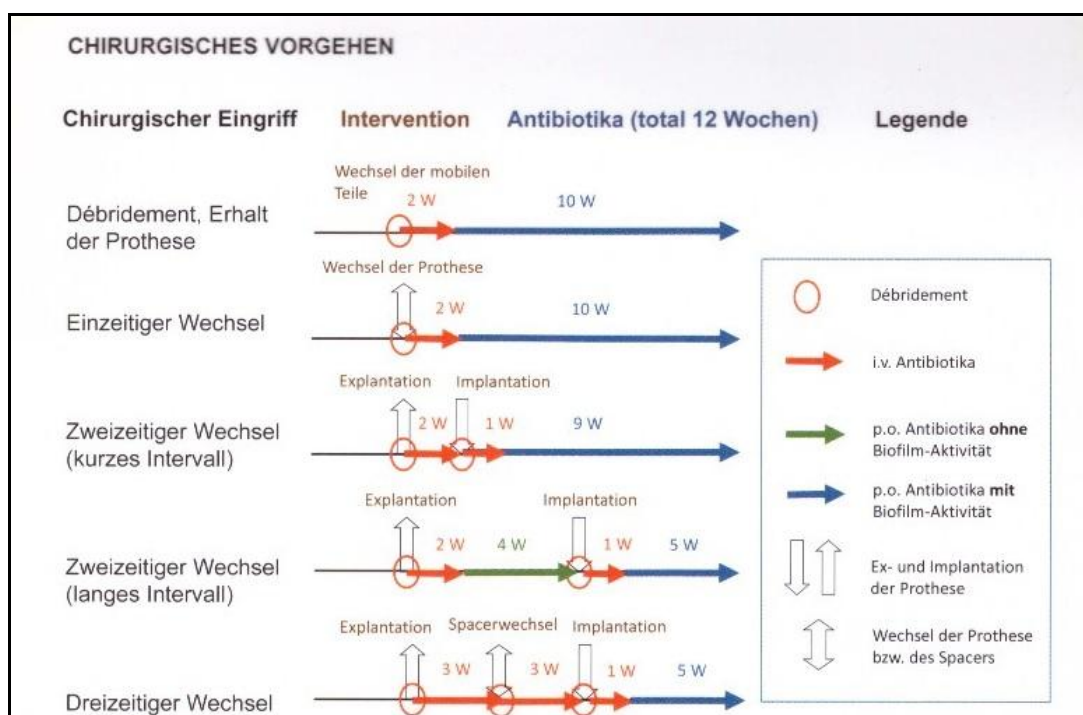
CHIRURGISCHES VORGEHEN

Chirurgischer Eingriff Intervention Antibiotika (total 12 Wochen) Legende

Débridement, Erhalt der Prothese

Wechsel der mobilen Teile 2 W 10 W

Einzeitiger Wechsel

Wechsel der Prothese 2 W 10 W

Zweizeitiger Wechsel (kurzes Intervall)

Explantation Implantation 2 W 1 W 9 W

Zweizeitiger Wechsel (langes Intervall)

Explantation Implantation 2 W 4 W 1 W 5 W

Dreizeitiger Wechsel

Explantation Spacerwechsel Implantation 3 W 3 W 1 W 5 W

Débridement

i.v. Antibiotika

p.o. Antibiotika **ohne** Biofilm-Aktivität

p.o. Antibiotika **mit** Biofilm-Aktivität

Ex- und Implantation der Prothese

Wechsel der Prothese bzw. des Spacers